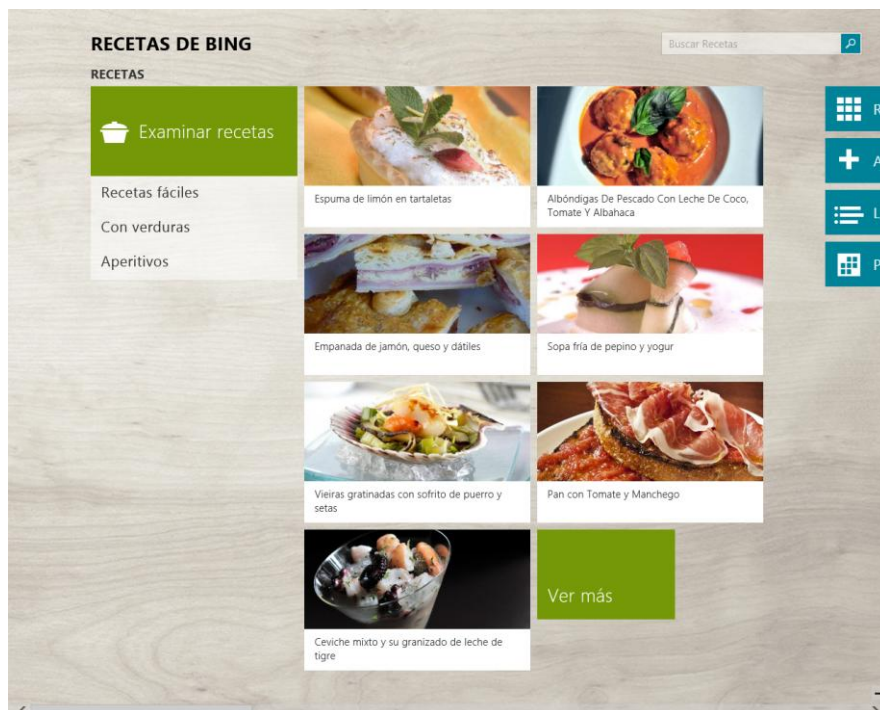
RECETAS DE BING

Buscar Recetas

RECETAS

Examinar recetas

Recetas fáciles

Con verduras

Aperitivos

Espuma de limón en tartaletas

Albóndigas De Pescado Con Leche De Coco, Tomate Y Albahaca

Empanada de jamón, queso y dátiles

Sopa fría de pepino y yogur

Vieiras gratinadas con sofrito de puerro y setas

Pan con Tomate y Manchego

Ceviche mixto y su granizado de leche de tigre

Ver más

R

A

L

P